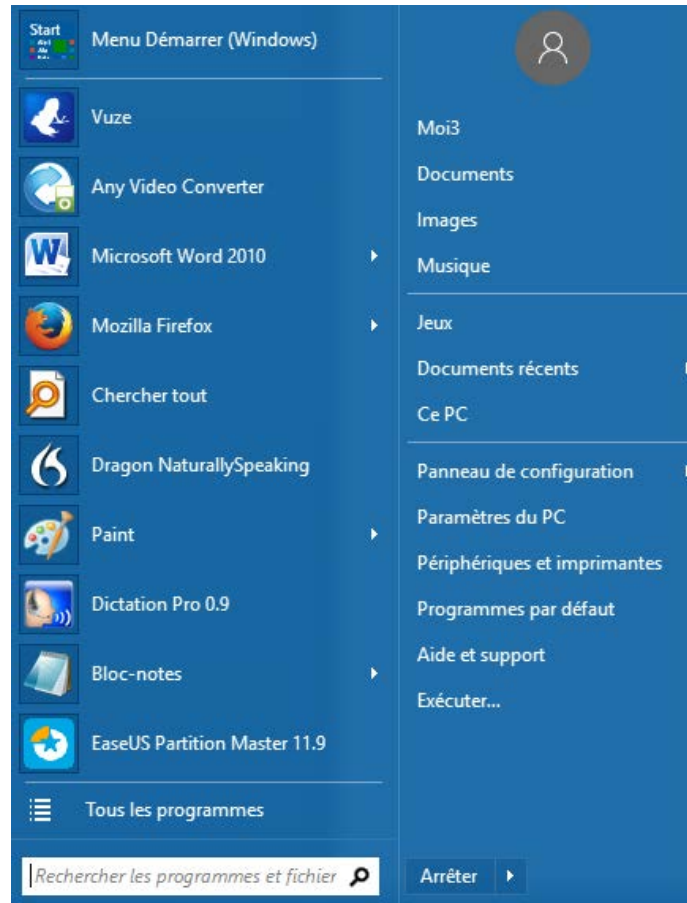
Start

Menu Démarrer (Windows)

Vuze

Any Video Converter

Microsoft Word 2010

Mozilla Firefox

Chercher tout

Dragon NaturallySpeaking

Paint

Dictation Pro 0.9

Bloc-notes

EaseUS Partition Master 11.9

Tous les programmes

Rechercher les programmes et fichier

Moi3

Documents

Images

Musique

Jeux

Documents récents

Ce PC

Panneau de configuration

Paramètres du PC

Périphériques et imprimantes

Programmes par défaut

Aide et support

Exécuter...

Arrêter